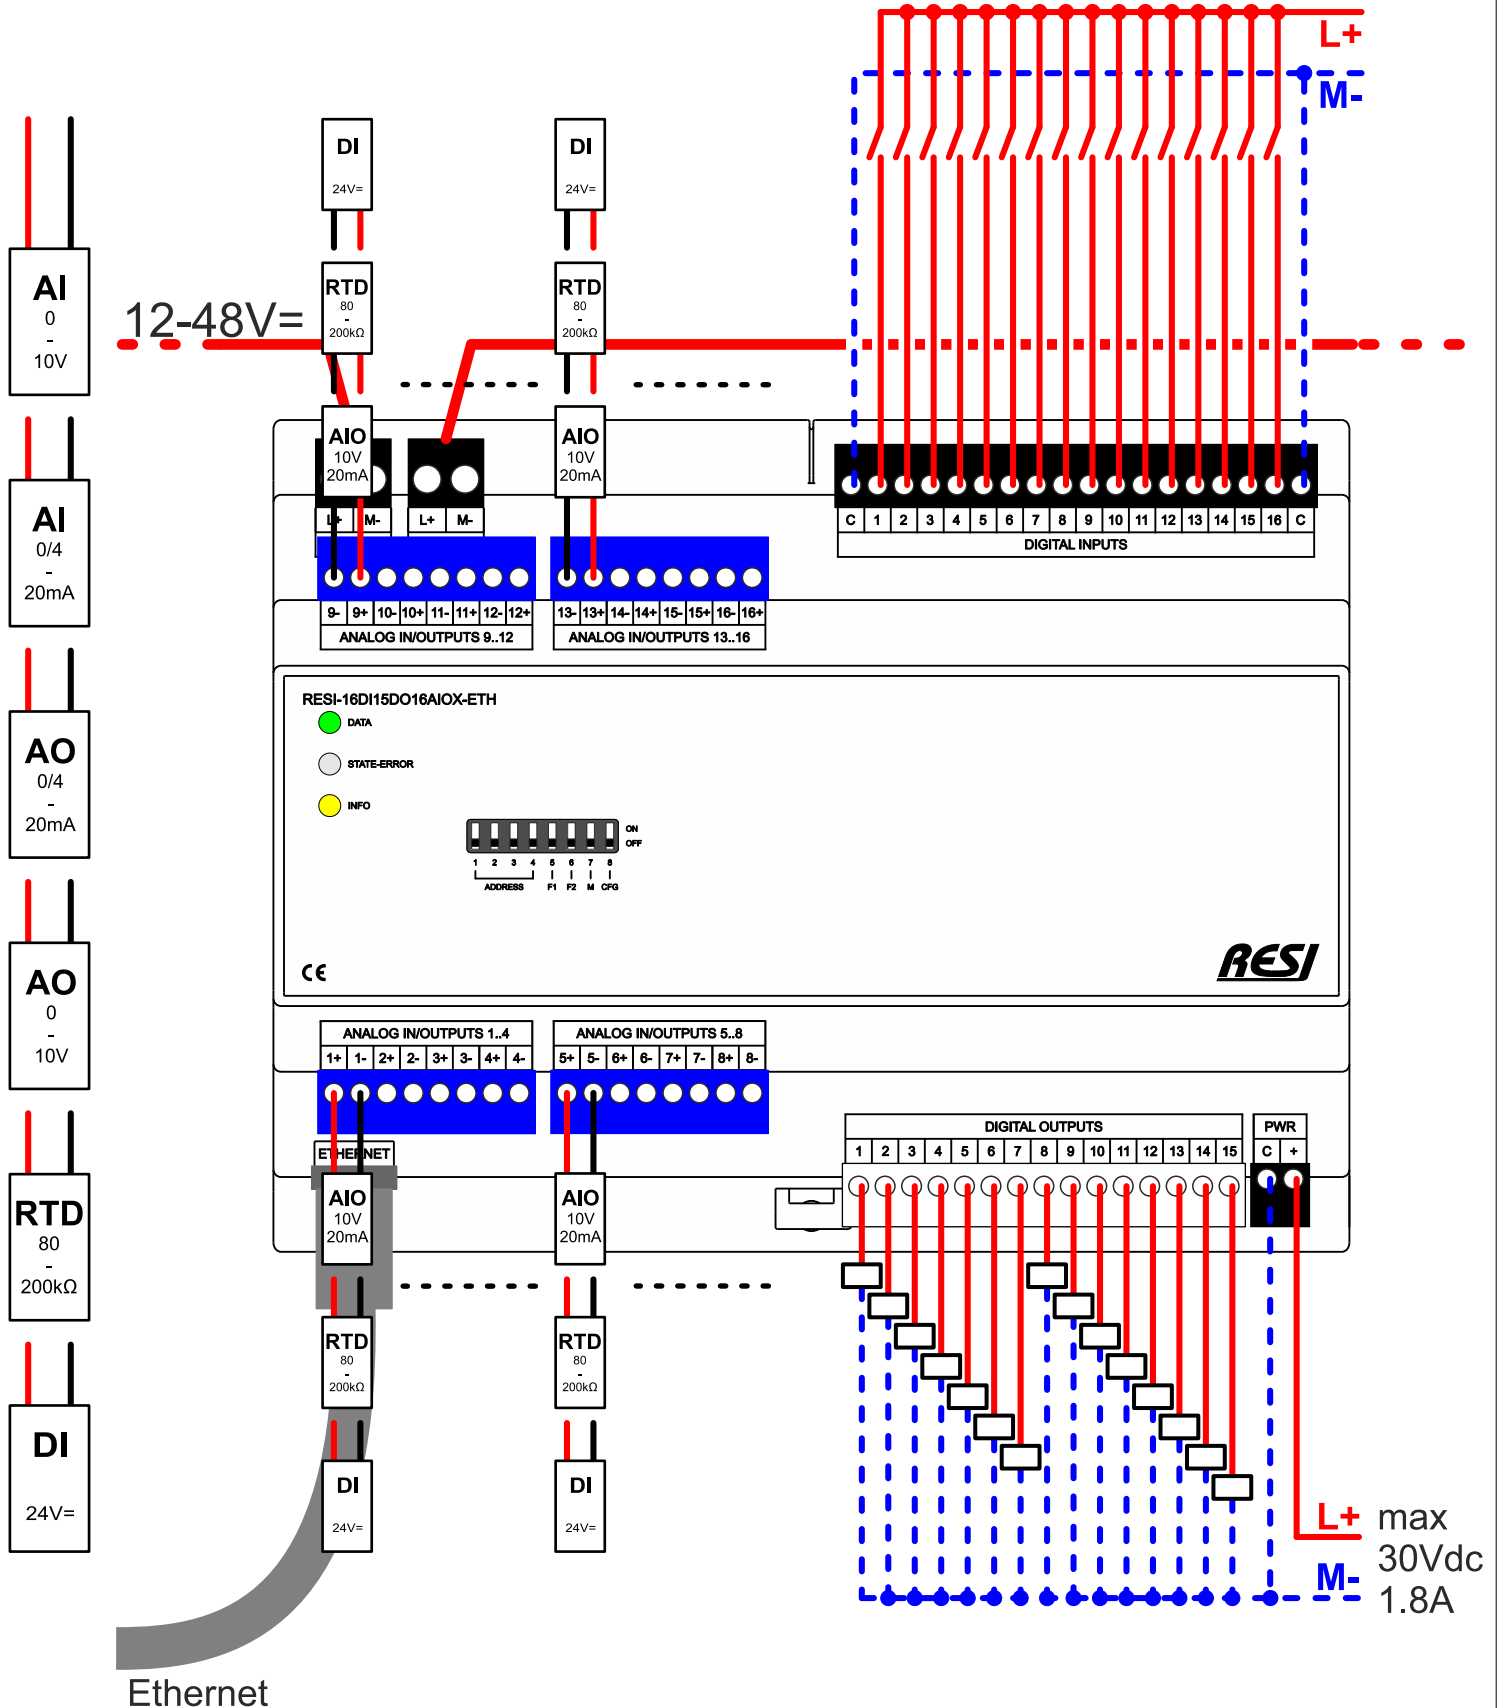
L+
M-

AI
0
-
10V

AI
0/4
-
20mA

AO
0/4
-
20mA

AO
0
-
10V

RTD
80
-
200kΩ

DI
24V=

12-48V=

DI
24V=

RTD
80
-
200kΩ

DI
24V=

RTD
80
-
200kΩ

AIO
10V
20mA

AIO
10V
20mA

L+ M-

L+ M-

| C | 1 | 2 | 3 | 4 | 5 | 6 | 7 | 8 | 9 | 10 | 11 | 12 | 13 | 14 | 15 | 16 | C |
|---|---|---|---|---|---|---|---|---|---|---|---|---|---|---|---|---|---|

DIGITAL INPUTS

| 9- | 9+ | 10- | 10+ | 11- | 11+ | 12- | 12+ |
|---|---|---|---|---|---|---|---|

ANALOG IN/OUTPUTS 9..12

| 13- | 13+ | 14- | 14+ | 15- | 15+ | 16- | 16+ |
|---|---|---|---|---|---|---|---|

ANALOG IN/OUTPUTS 13..16

RESI-16DI15DO16AIOX-ETH

DATA

STATE-ERROR

INFO

ON
OFF

1 2 3 4 5 6 7 8
ADDRESS F1 F2 M CFG

CE

RESI

ANALOG IN/OUTPUTS 1..4

| 1+ | 1- | 2+ | 2- | 3+ | 3- | 4+ | 4- |
|---|---|---|---|---|---|---|---|

ANALOG IN/OUTPUTS 5..8

| 5+ | 5- | 6+ | 6- | 7+ | 7- | 8+ | 8- |
|---|---|---|---|---|---|---|---|

DIGITAL OUTPUTS

| 1 | 2 | 3 | 4 | 5 | 6 | 7 | 8 | 9 | 10 | 11 | 12 | 13 | 14 | 15 |
|---|---|---|---|---|---|---|---|---|---|---|---|---|---|---|

PWR
C +

ETHERNET

AIO
10V
20mA

AIO
10V
20mA

RTD
80
-
200kΩ

DI
24V=

RTD
80
-
200kΩ

DI
24V=

L+ max
M- 30Vdc
1.8A

Ethernet